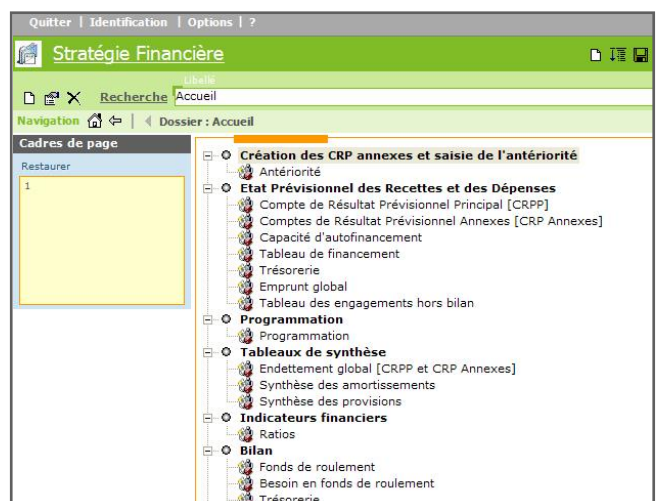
Quitter | Identification | Options | ?

Stratégie Financière

Libellé

Recherche Accueil

Navigation | Dossier : Accueil

Cadres de page

Restaurer

1

Création des CRP annexes et saisie de l'antériorité
Antériorité
Etat Prévisionnel des Recettes et des Dépenses
Compte de Résultat Prévisionnel Principal [CRPP]
Comptes de Résultat Prévisionnel Annexes [CRP Annexes]
Capacité d'autofinancement
Tableau de financement
Trésorerie
Emprunt global
Tableau des engagements hors bilan
Programmation
Programmation
Tableaux de synthèse
Endettement global [CRPP et CRP Annexes]
Synthèse des amortissements
Synthèse des provisions
Indicateurs financiers
Ratios
Bilan
Fonds de roulement
Besoin en fonds de roulement
Trésorerie